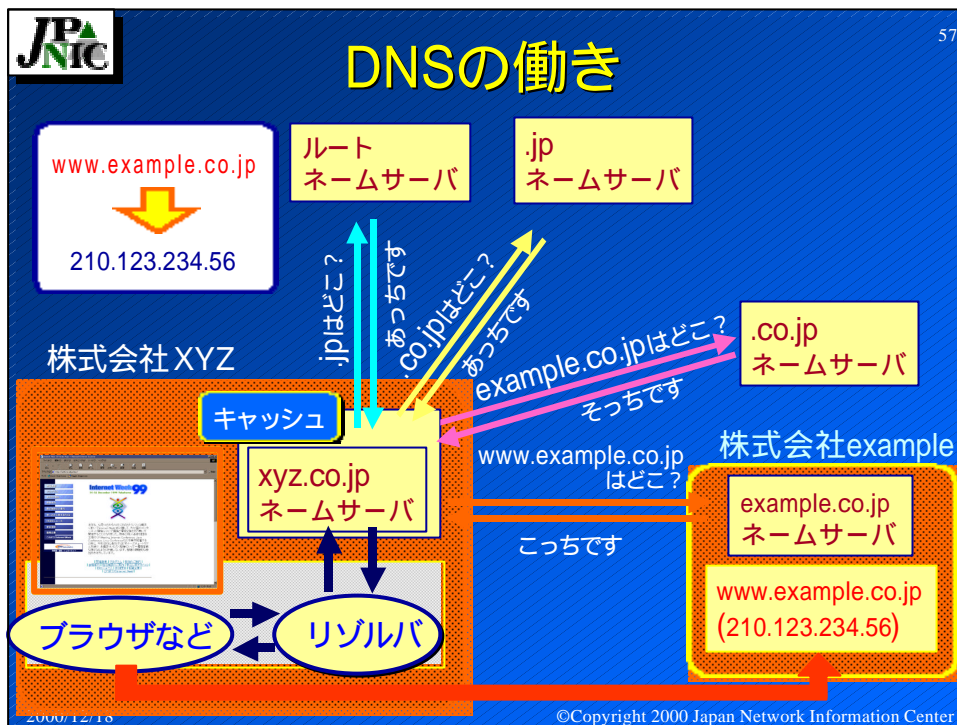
JPNIC

57

DNSの働き

www.example.co.jp

210.123.234.56

ルート
ネームサーバ

.jp
ネームサーバ

.jpはどこ？

あっちです

.co.jpはどこ？

あっちです

.co.jp
ネームサーバ

株式会社XYZ

example.co.jpはどこ？

そっちです

キャッシュ

xyz.co.jp
ネームサーバ

www.example.co.jp
はどこ？

こっちです

株式会社example

example.co.jp
ネームサーバ

www.example.co.jp
(210.123.234.56)

ブラウザなど

リゾルバ

2000/12/18

©Copyright 2000 Japan Network Information Center